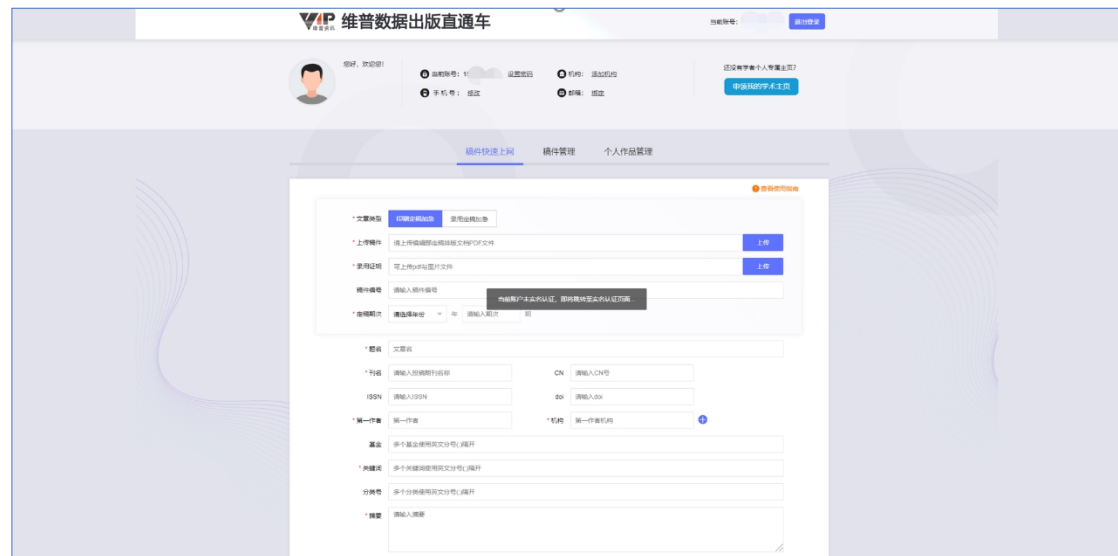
VIP 维普资讯 维普数据出版直通车

当前账号：

退出登录

您好，欢迎您！

当前账号：1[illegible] 设置密码

机构： 添加机构

手机号： 修改

邮箱： 绑定

还没有学者个人专属主页?

申领我的学术主页

稿件快速上传 稿件管理 个人作品管理

查看使用指南

* 文章类型 印刷定稿出版 录用定稿出版

* 上传稿件 请上传编辑部定稿排版文件PDF文件 上传

* 录用证明 可上传pdf与图片文件 上传

稿件编号 请输入稿件编号

当前账户未实名认证，即将跳转至实名认证页面...

* 出版期次 请选择年份 年 请输入期次 期

* 题名 文章名

* 刊名 请输入投稿期刊名称 CN 请输入CN号

ISSN 请输入ISSN doi 请输入doi

* 第一作者 第一作者 * 机构 第一作者机构

基金 多个基金使用英文分号(;)隔开

* 关键词 多个关键词使用英文分号(;)隔开

分类号 多个分类使用英文分号(;)隔开

* 摘要 请输入摘要